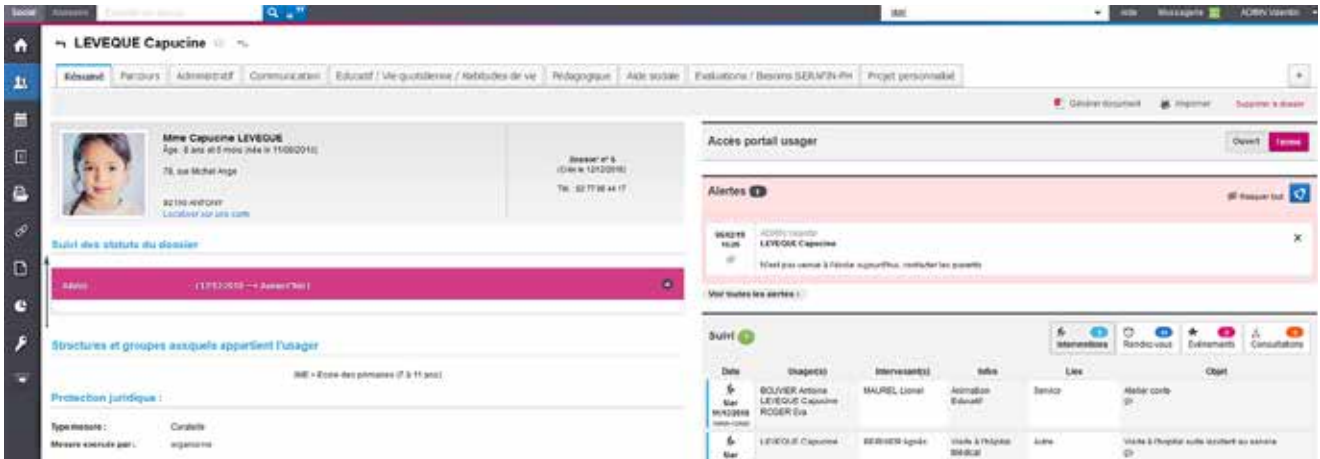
Social Annuaire

IME

Aide Messagerie ADMIN Valentin

LEVEQUE Capucine

Résumé Parcours Administratif Communication Educatif / Vie quotidienne / Habitudes de vie Pédagogique Aide sociale Evaluations / Besoins SERAFIN-PH Projet personnalisé

Générer document Imprimer Supprimer le dossier

Mme Capucine LEVEQUE
Âge : 8 ans et 5 mois (née le 11/08/2010)
78, rue Michel Ange
92160 ANTONY
Localiser sur une carte

Dossier n° 6
(Créé le 12/12/2016)
Tél. : 02 77 96 44 17

Suivi des statuts du dossier

Admis (17/12/2018 → Aujourd'hui)

Structures et groupes auxquels appartient l'usager

IME > Ecole des primaires (7 à 11 ans)

Protection juridique :

Type mesure : Curatelle
Mesure exercée par : organisme

Accès portail usager
Ouvert Fermé

Alertes 1
Masquer tout

05/02/19 10:25
ADMIN Valentin
LEVEQUE Capucine
N'est pas venue à l'école aujourd'hui, contacter les parents

Voir toutes les alertes ›

Suivi

Interventions Rendez-vous Evénements Consultations

| Date | Usager(s) | Intervenant(s) | Infos | Lieu | Objet |
|---|---|---|---|---|---|
| Hier 11/12/2018 | BOUVIER Antoine LEVEQUE Capucine ROGER Eva | MAUREL Lionel | Animation Educatif | Service | Atelier conte |
| Hier | LEVEQUE Capucine | BERNIER Agnès | Visite à l'hôpital Médical | Autre | Visite à l'hôpital suite accident au service |